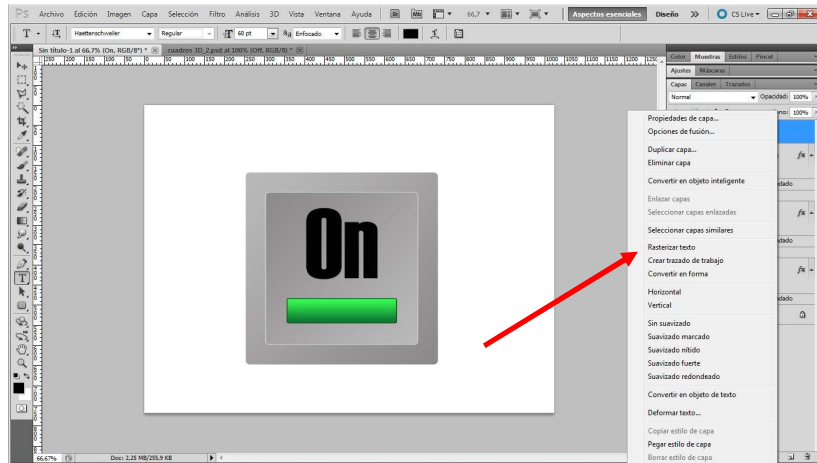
Ps Archivo Edición Imagen Capa Selección Filtro Análisis 3D Vista Ventana Ayuda 66,7 Aspectos esenciales Diseño » CS Live

T Haettenschweiler Regular 60 pt aa Enfocado

Sin título-1 al 66,7% (On, RGB/8\*) \* × cuadros 3D_2.psd al 100% (Off, RGB/8\*) \* ×

On

Color Muestras Estilos Pincel
Ajustes Máscaras
Capas Canales Trazados
Normal Opacidad: 100%
Relleno: 100%

Propiedades de capa...
Opciones de fusión...

Duplicar capa...
Eliminar capa

Convertir en objeto inteligente

Enlazar capas
Seleccionar capas enlazadas

Seleccionar capas similares

Rasterizar texto
Crear trazado de trabajo
Convertir en forma

Horizontal
Vertical

Sin suavizado
Suavizado marcado
Suavizado nítido
Suavizado fuerte
Suavizado redondeado

Convertir en objeto de texto

Deformar texto...

Copiar estilo de capa
Pegar estilo de capa
Borrar estilo de capa

66,67% Doc: 2,25 MB/255,9 KB